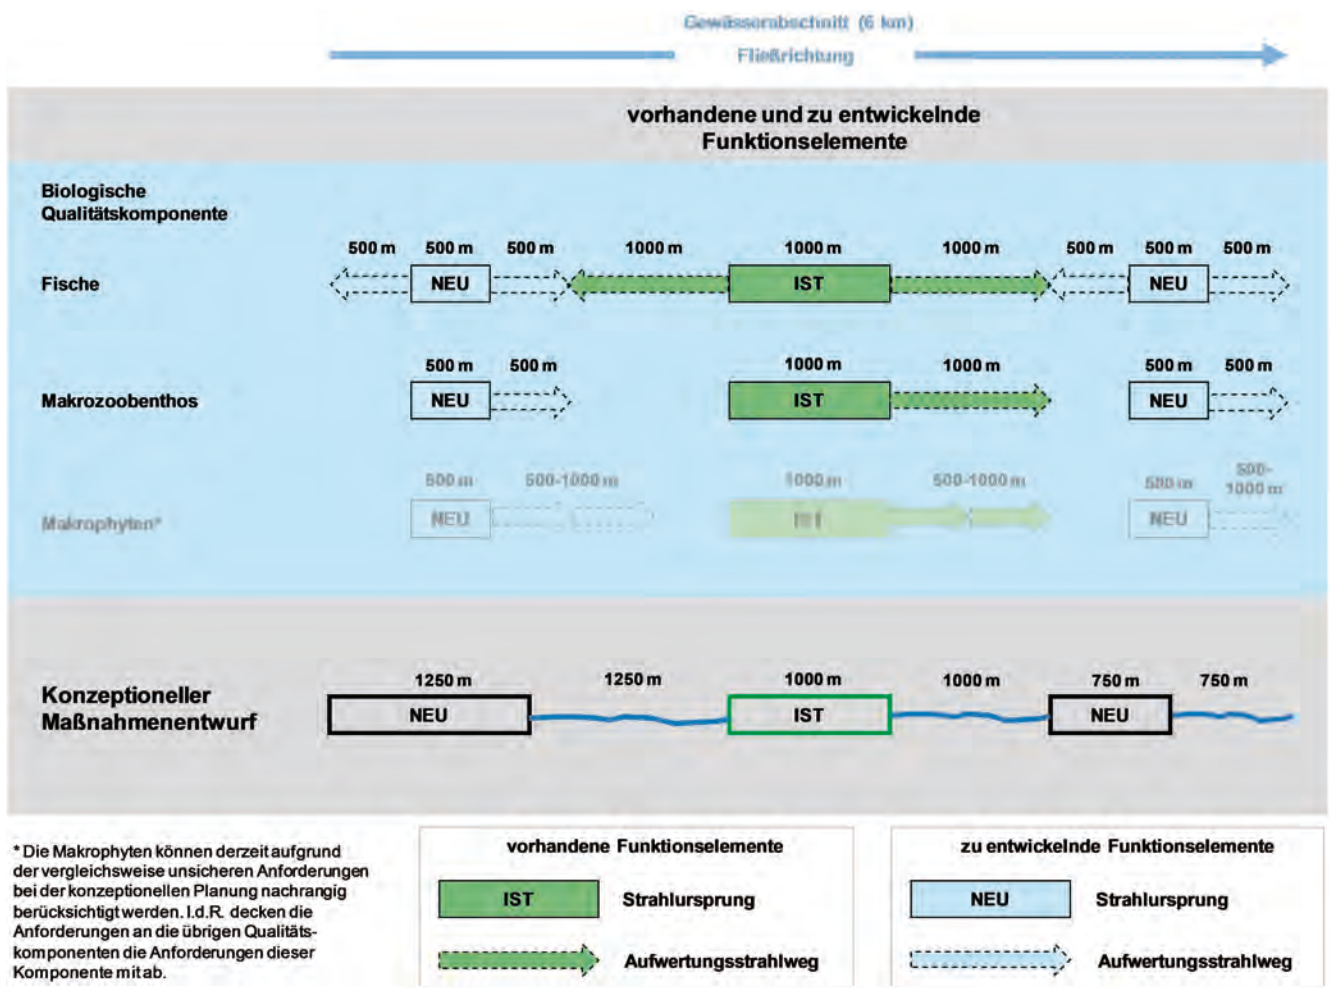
Gewässerabschnitt (6 km)

Fließrichtung

vorhandene und zu entwickelnde Funktionselemente

Biologische Qualitätskomponente

Fische

500 m 500 m 500 m 1000 m 1000 m 1000 m 500 m 500 m 500 m

NEU IST NEU

Makrozoobenthos

500 m 500 m 1000 m 1000 m 500 m 500 m

NEU IST NEU

Makrophyten*

500 m 500-1000 m 1000 m 500-1000 m 500 m 500-1000 m

NEU IST NEU

Konzeptioneller Maßnahmenentwurf

1250 m 1250 m 1000 m 1000 m 750 m 750 m

NEU IST NEU

* Die Makrophyten können derzeit aufgrund der vergleichsweise unsicheren Anforderungen bei der konzeptionellen Planung nachrangig berücksichtigt werden. I.d.R. decken die Anforderungen an die übrigen Qualitätskomponenten die Anforderungen dieser Komponente mit ab.

vorhandene Funktionselemente

IST Strahlursprung

Aufwertungsstrahlweg

zu entwickelnde Funktionselemente

NEU Strahlursprung

Aufwertungsstrahlweg